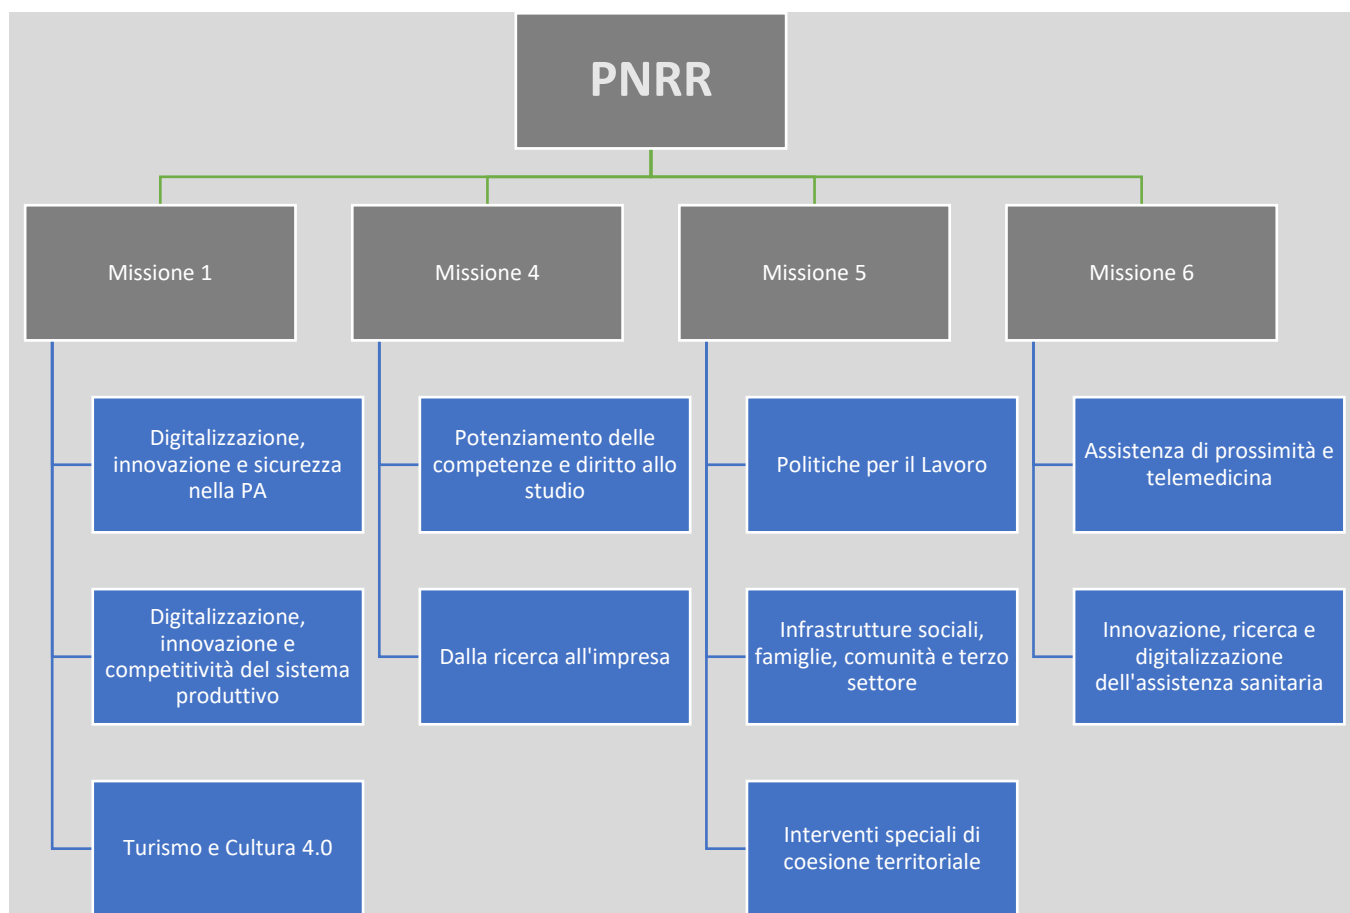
PNRR

Missione 1

Digitalizzazione, innovazione e sicurezza nella PA

Digitalizzazione, innovazione e competitività del sistema produttivo

Turismo e Cultura 4.0

Missione 4

Potenziamento delle competenze e diritto allo studio

Dalla ricerca all'impresa

Missione 5

Politiche per il Lavoro

Infrastrutture sociali, famiglie, comunità e terzo settore

Interventi speciali di coesione territoriale

Missione 6

Assistenza di prossimità e telemedicina

Innovazione, ricerca e digitalizzazione dell'assistenza sanitaria